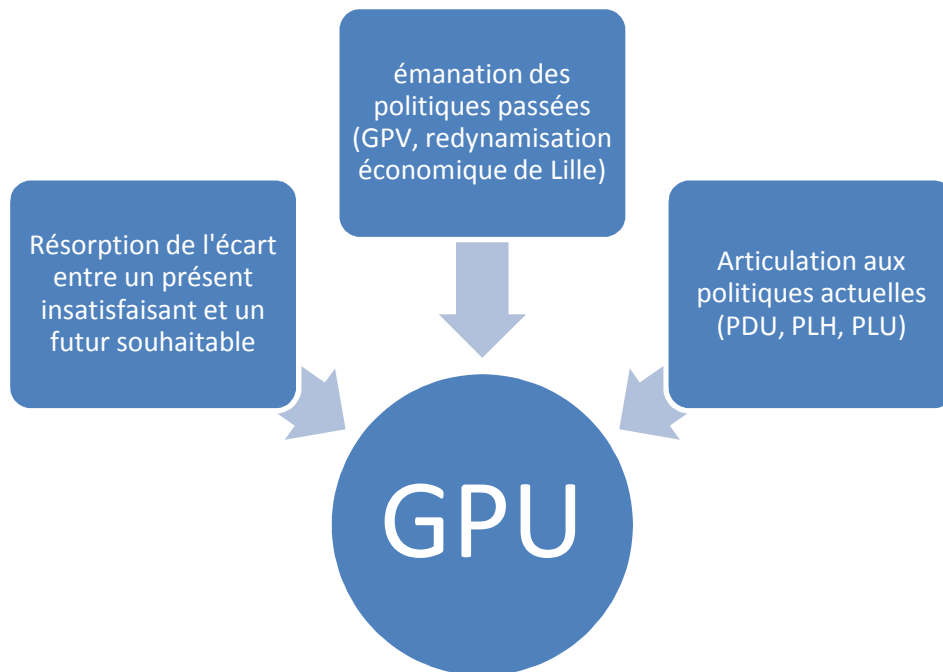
émanation des politiques passées (GPV, redynamisation économique de Lille)

Résorption de l'écart entre un présent insatisfaisant et un futur souhaitable

Articulation aux politiques actuelles (PDU, PLH, PLU)

GPU